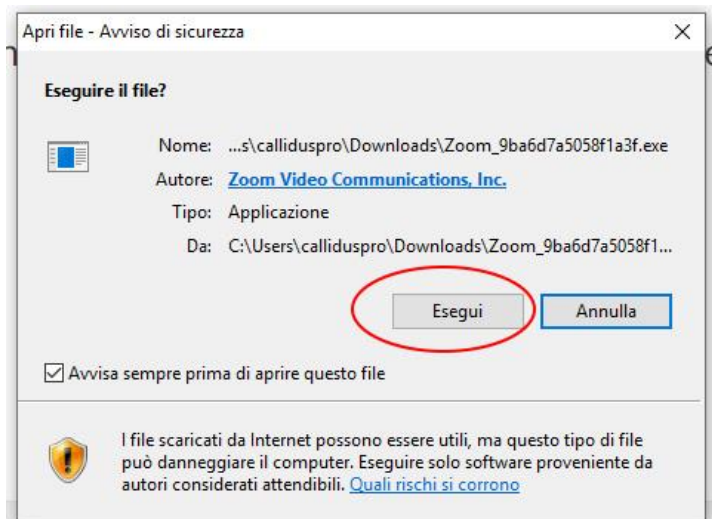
Apri file - Avviso di sicurezza

×

Eseguire il file?

Nome: ...s\calliduspro\Downloads\Zoom_9ba6d7a5058f1a3f.exe

Autore: Zoom Video Communications, Inc.

Tipo: Applicazione

Da: C:\Users\calliduspro\Downloads\Zoom_9ba6d7a5058f1...

Esegui

Annulla

Avvisa sempre prima di aprire questo file

I file scaricati da Internet possono essere utili, ma questo tipo di file può danneggiare il computer. Eseguire solo software proveniente da autori considerati attendibili. Quali rischi si corrono